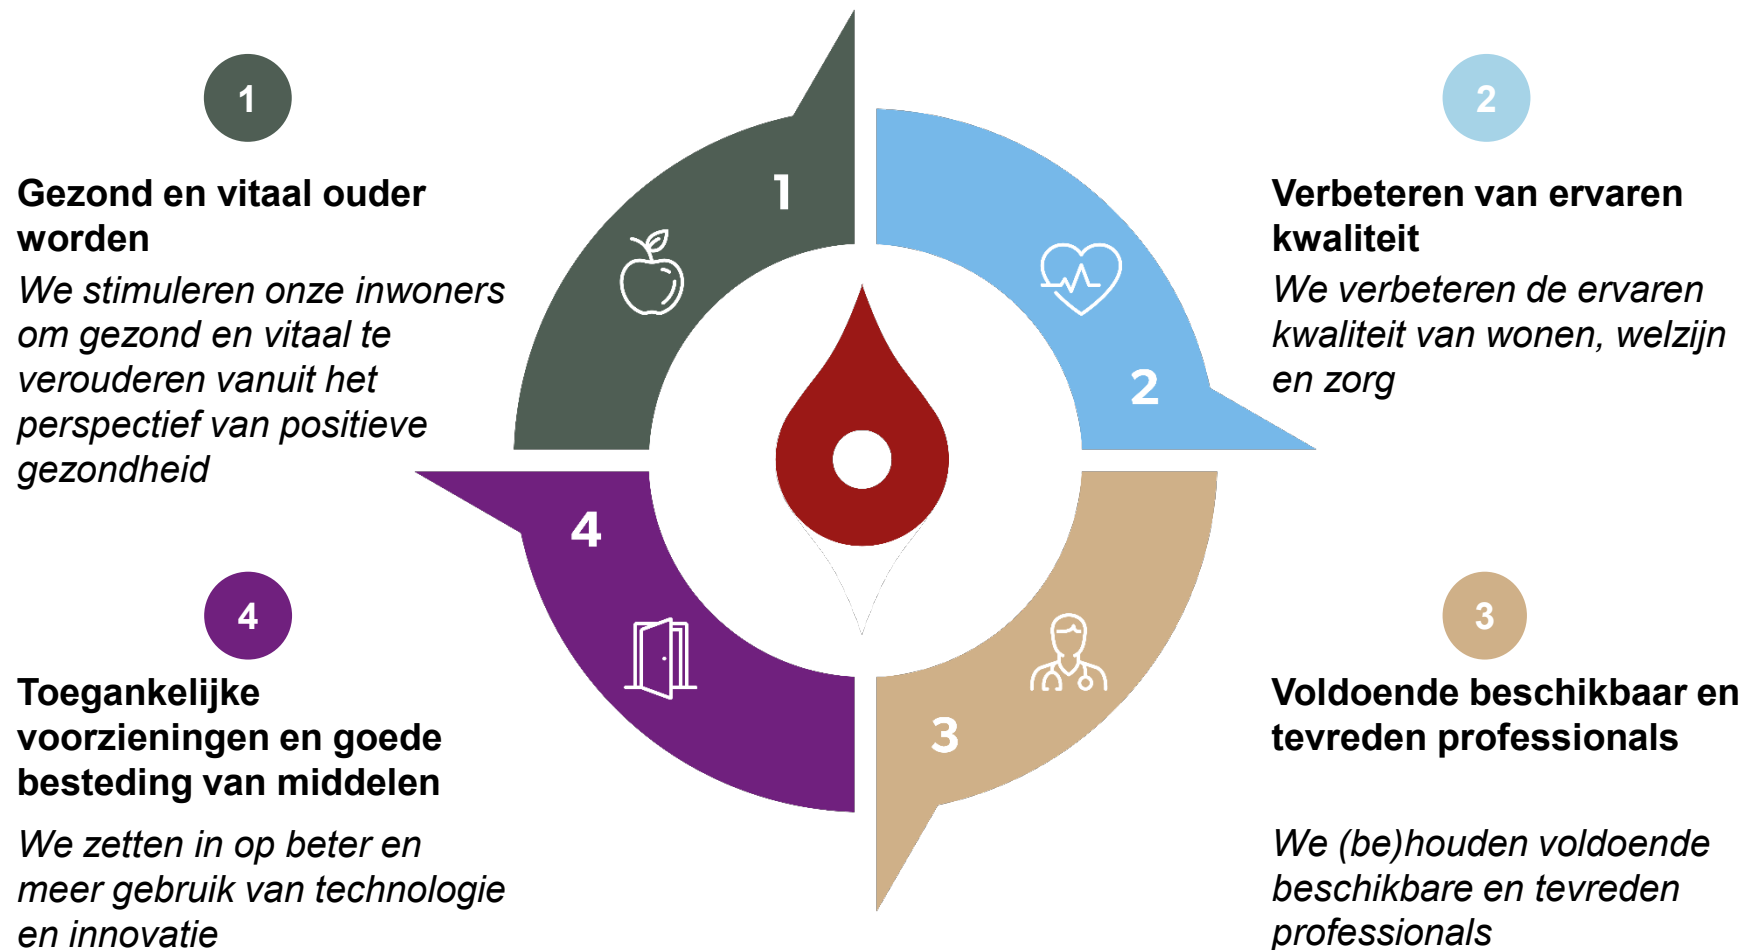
1

Gezond en vitaal ouder worden

*We stimuleren onze inwoners om gezond en vitaal te verouderen vanuit het perspectief van positieve gezondheid*

2

Verbeteren van ervaren kwaliteit

*We verbeteren de ervaren kwaliteit van wonen, welzijn en zorg*

1

2

4

3

4

Toegankelijke voorzieningen en goede besteding van middelen

*We zetten in op beter en meer gebruik van technologie en innovatie*

3

Voldoende beschikbaar en tevreden professionals

*We (be)houden voldoende beschikbare en tevreden professionals*